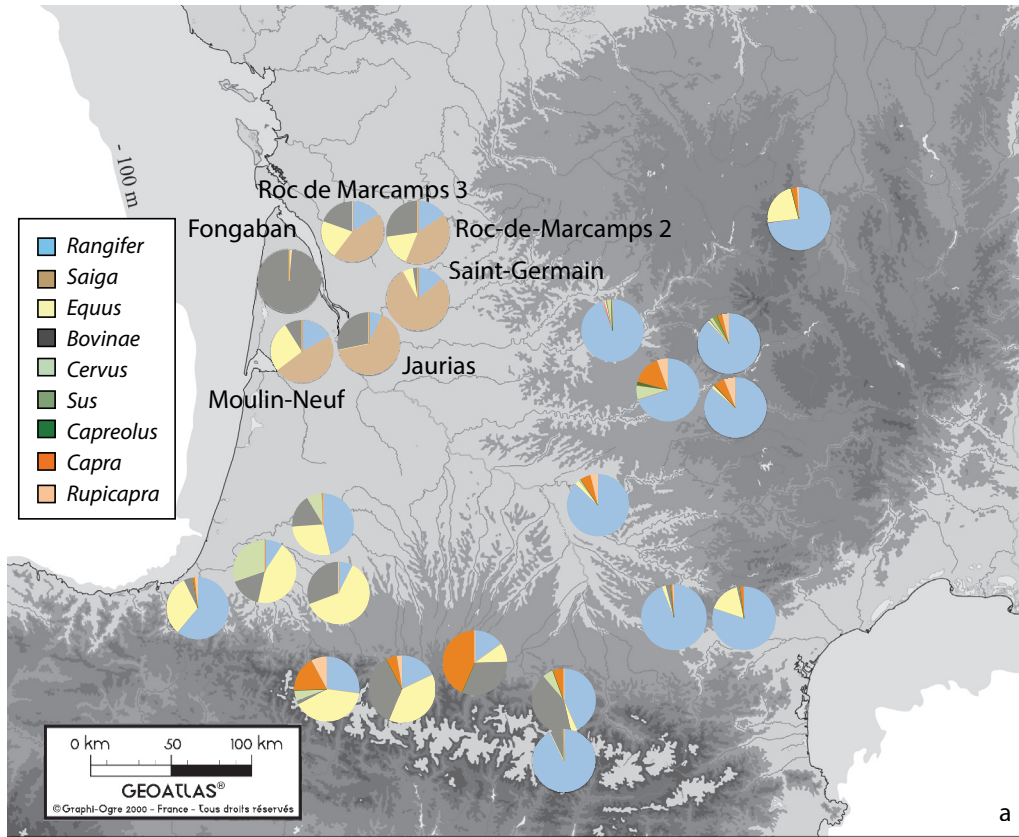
- 100 m

Rangifer
Saiga
Equus
Bovinae
Cervus
Sus
Capreolus
Capra
Rupicapra

Roc de Marcamps 3
Fongaban
Roc-de-Marcamps 2
Saint-Germain
Jaurias
Moulin-Neuf

0 km 50 100 km
GEOATLAS®
©Graphi-Ogre 2000 - France - Tous droits réservés

a